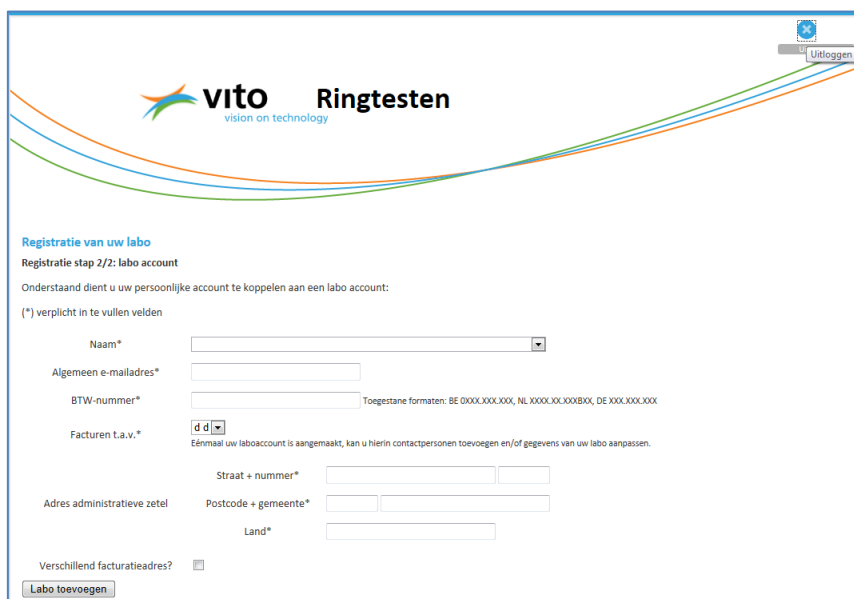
Uitloggen

vito
vision on technology

Ringtesten

Registratie van uw labo

Registratie stap 2/2: labo account

Onderstaand dient u uw persoonlijke account te koppelen aan een labo account:

(*) verplicht in te vullen velden

Naam*

Algemeen e-mailadres*

BTW-nummer*

Toegestane formaten: BE 0XXX.XXX.XXX, NL XXXX.XX.XXXBXX, DE XXX.XXX.XXX

Facturen t.a.v.*

d d

Eénmaal uw laboaccount is aangemaakt, kan u hierin contactpersonen toevoegen en/of gegevens van uw labo aanpassen.

Adres administratieve zetel

Straat + nummer*

Postcode + gemeente*

Land*

Verschillend facturatieadres?

Labo toevoegen